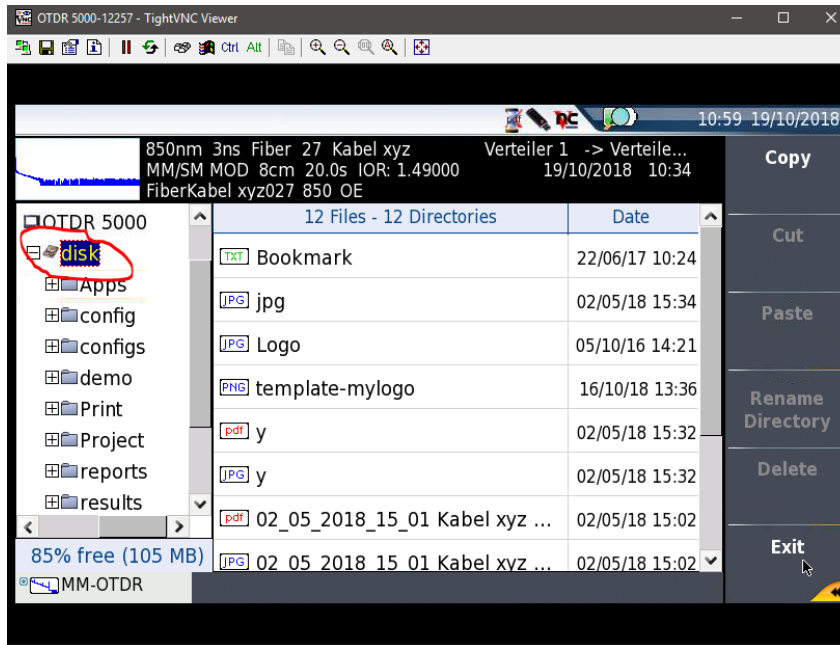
OTDR 5000-12257 - TightVNC Viewer

Ctrl Alt

10:59 19/10/2018

850nm 3ns Fiber 27 Kabel xyz
MM/SM MOD 8cm 20.0s IOR: 1.49000
FiberKabel xyz027 850 OE

Verteiler 1 -> Verteile...
19/10/2018 10:34

Copy

OTDR 5000
disk
Apps
config
configs
demo
Print
Project
reports
results

85% free (105 MB)

MM-OTDR

| 12 Files - 12 Directories | Date |
|---|---|
| TXT Bookmark | 22/06/17 10:24 |
| JPG jpg | 02/05/18 15:34 |
| JPG Logo | 05/10/16 14:21 |
| PNG template-mylogo | 16/10/18 13:36 |
| pdf y | 02/05/18 15:32 |
| JPG y | 02/05/18 15:32 |
| pdf 02_05_2018_15_01 Kabel xyz ... | 02/05/18 15:02 |
| JPG 02_05_2018_15_01 Kabel xyz ... | 02/05/18 15:02 |

Cut

Paste

Rename Directory

Delete

Exit